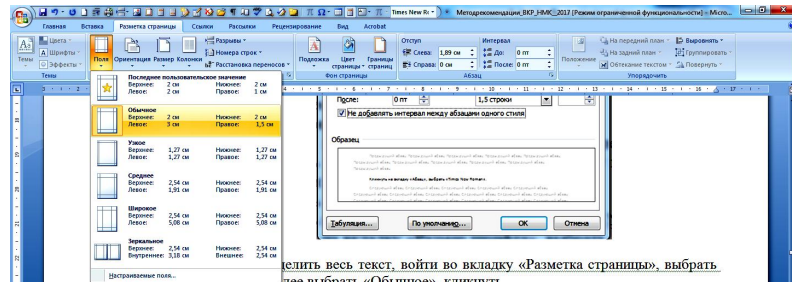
Times New R

Методрекомендации_ВКР_НМК_2017 [Режим ограниченной функциональности] - Micro...

Главная Вставка Разметка страницы Ссылки Рассылки Рецензирование Вид Acrobat

Цвета
Шрифты
Темы
Эффекты
Темы

Поля Ориентация Размер Колонки
Разрывы
Номера строк
Расстановка переносов

Подложка Цвет страницы Границы страниц
Фон страницы

Отступ
Слева: 1,89 см
Справа: 0 см
Интервал
До: 0 пт
После: 0 пт
Абзац

Положение
На передний план
На задний план
Обтекание текстом
Выровнять
Группировать
Повернуть
Упорядочить

Последнее пользовательское значение
Верхнее: 2 см Нижнее: 2 см
Левое: 2 см Правое: 1 см

Обычное
Верхнее: 2 см Нижнее: 2 см
Левое: 3 см Правое: 1,5 см

Узкое
Верхнее: 1,27 см Нижнее: 1,27 см
Левое: 1,27 см Правое: 1,27 см

Среднее
Верхнее: 2,54 см Нижнее: 2,54 см
Левое: 1,91 см Правое: 1,91 см

Широкое
Верхнее: 2,54 см Нижнее: 2,54 см
Левое: 5,08 см Правое: 5,08 см

Зеркальное
Верхнее: 2,54 см Нижнее: 2,54 см
Внутреннее: 3,18 см Внешнее: 2,54 см

Настраиваемые поля...

После: 0 пт 1,5 строки
Не добавлять интервал между абзацами одного стиля

Образец

Табуляция... По умолчанию... ОК Отмена

делить весь текст, войти во вкладку «Разметка страницы», выбрать
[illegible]лее выбрать «Обычное», кликнуть